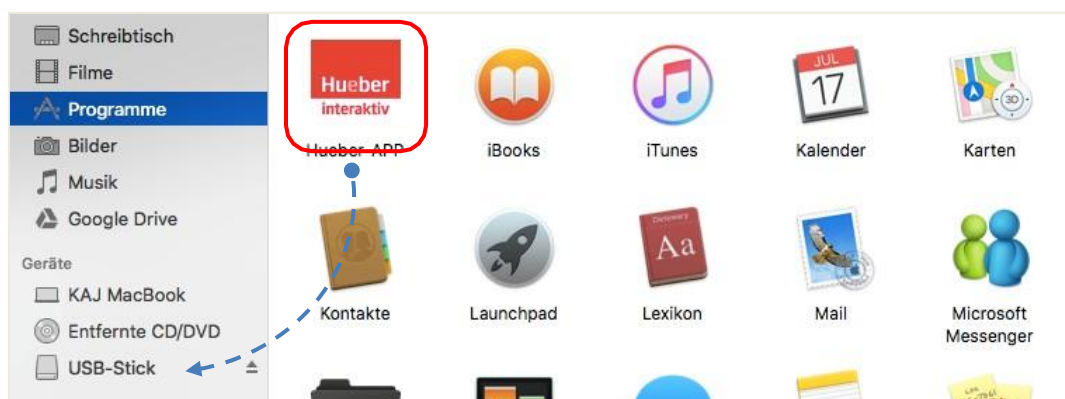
Schreibtisch
Filme
Programme
Bilder
Musik
Google Drive
Geräte
KAJ MacBook
Entfernte CD/DVD
USB-Stick

Hueber interaktiv
Hueber-APP
iBooks
iTunes
JUL 17
Kalender
3D
Karten
Kontakte
Launchpad
Dictionary Aa
Lexikon
Mail
Microsoft Messenger